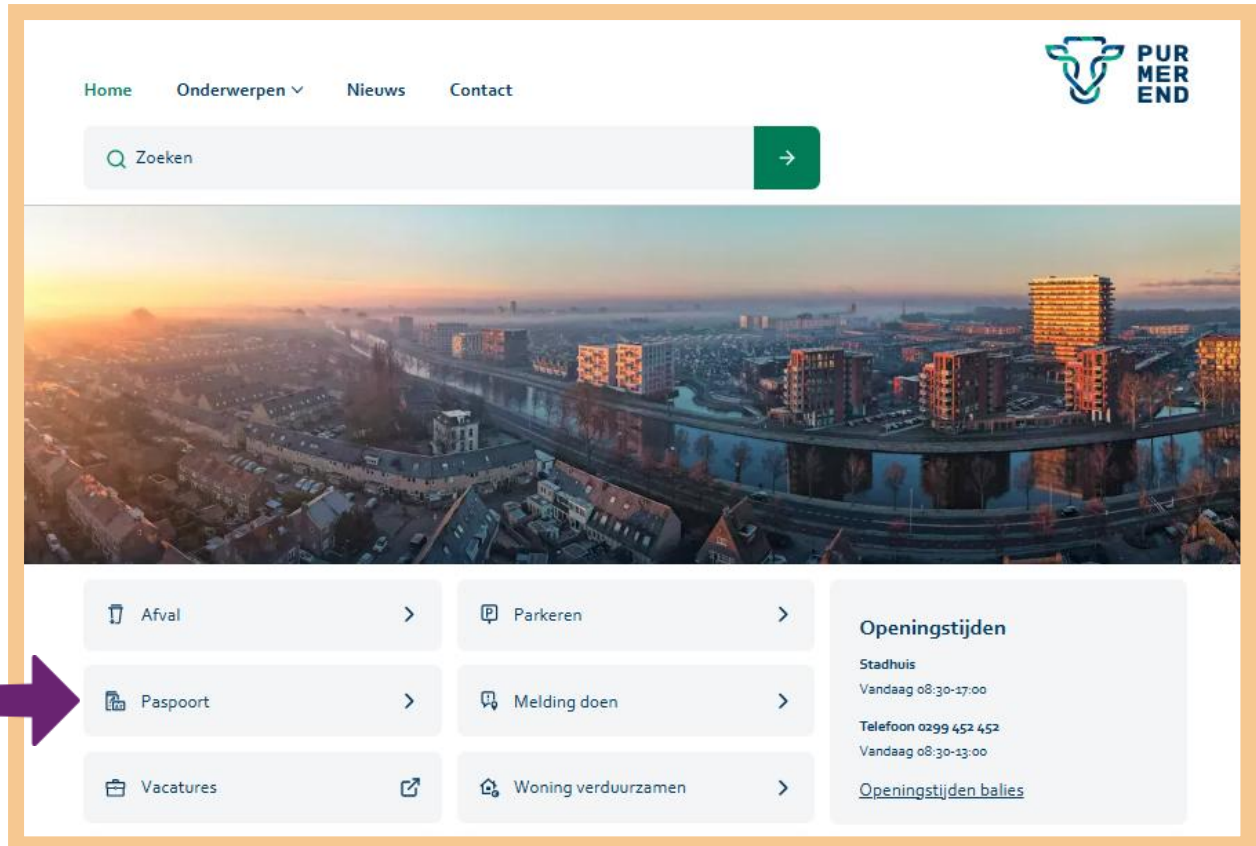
PUR MER END

Home Onderwerpen Nieuws Contact

Zoeken

Afval

Parkeren

Paspoort

Melding doen

Vacatures

Woning verduurzamen

Openingstijden

Stadhuis

Vandaag 08:30-17:00

Telefoon 0299 452 452

Vandaag 08:30-13:00

Openingstijden balies